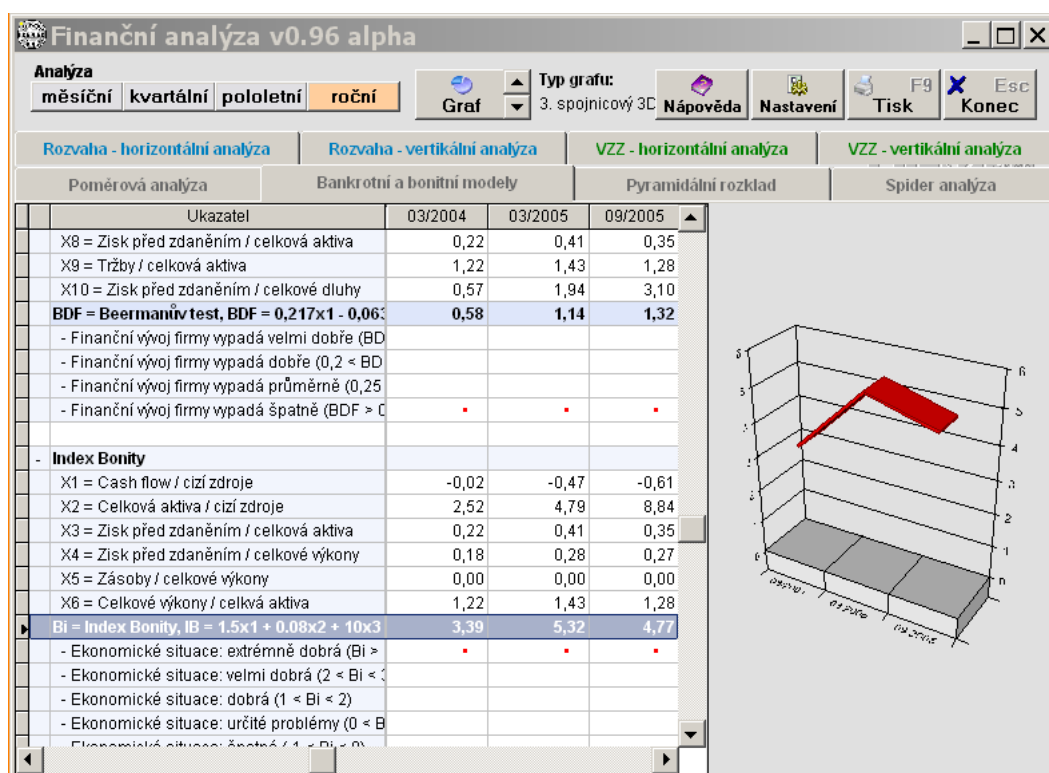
Finanční analýza v0.96 alpha

Analýza
měsíční kvartální pololetní roční

Graf

Typ grafu:
3. spojnicový 3D

Nápověda
Nastavení
F9 Tisk
Esc Konec

Rozvaha - horizontální analýza
Rozvaha - vertikální analýza
VZZ - horizontální analýza
VZZ - vertikální analýza
Poměrová analýza
Bankrotní a bonitní modely
Pyramidální rozklad
Spider analýza

| Ukazatel | 03/2004 | 03/2005 | 09/2005 |
|---|---|---|---|
| X8 = Zisk před zdaněním / celková aktiva | 0,22 | 0,41 | 0,35 |
| X9 = Tržby / celková aktiva | 1,22 | 1,43 | 1,28 |
| X10 = Zisk před zdaněním / celkové dluhy | 0,57 | 1,94 | 3,10 |
| BDF = Beermanův test, BDF = 0,217x1 - 0,063 | 0,58 | 1,14 | 1,32 |
| - Finanční vývoj firmy vypadá velmi dobře (BD | | | |
| - Finanční vývoj firmy vypadá dobře (0,2 < BD | | | |
| - Finanční vývoj firmy vypadá průměrně (0,25 | | | |
| - Finanční vývoj firmy vypadá špatně (BDF > 0 | ▪ | ▪ | ▪ |
| | | | |
| - Index Bonity | | | |
| X1 = Cash flow / cizí zdroje | -0,02 | -0,47 | -0,61 |
| X2 = Celková aktiva / cizí zdroje | 2,52 | 4,79 | 8,84 |
| X3 = Zisk před zdaněním / celková aktiva | 0,22 | 0,41 | 0,35 |
| X4 = Zisk před zdaněním / celkové výkony | 0,18 | 0,28 | 0,27 |
| X5 = Zásoby / celkové výkony | 0,00 | 0,00 | 0,00 |
| X6 = Celkové výkony / celkvá aktiva | 1,22 | 1,43 | 1,28 |
| Bi = Index Bonity, IB = 1.5x1 + 0.08x2 + 10x3 | 3,39 | 5,32 | 4,77 |
| - Ekonomické situace: extrémně dobrá (Bi > | ▪ | ▪ | ▪ |
| - Ekonomické situace: velmi dobrá (2 < Bi < 3 | | | |
| - Ekonomické situace: dobrá (1 < Bi < 2) | | | |
| - Ekonomické situace: určité problémy (0 < B | | | |
| - Ekonomické situace: špatná (-1 < Bi < 0) | | | |

6 5 4 3 2 1 0
03/2004 03/2005 09/2005